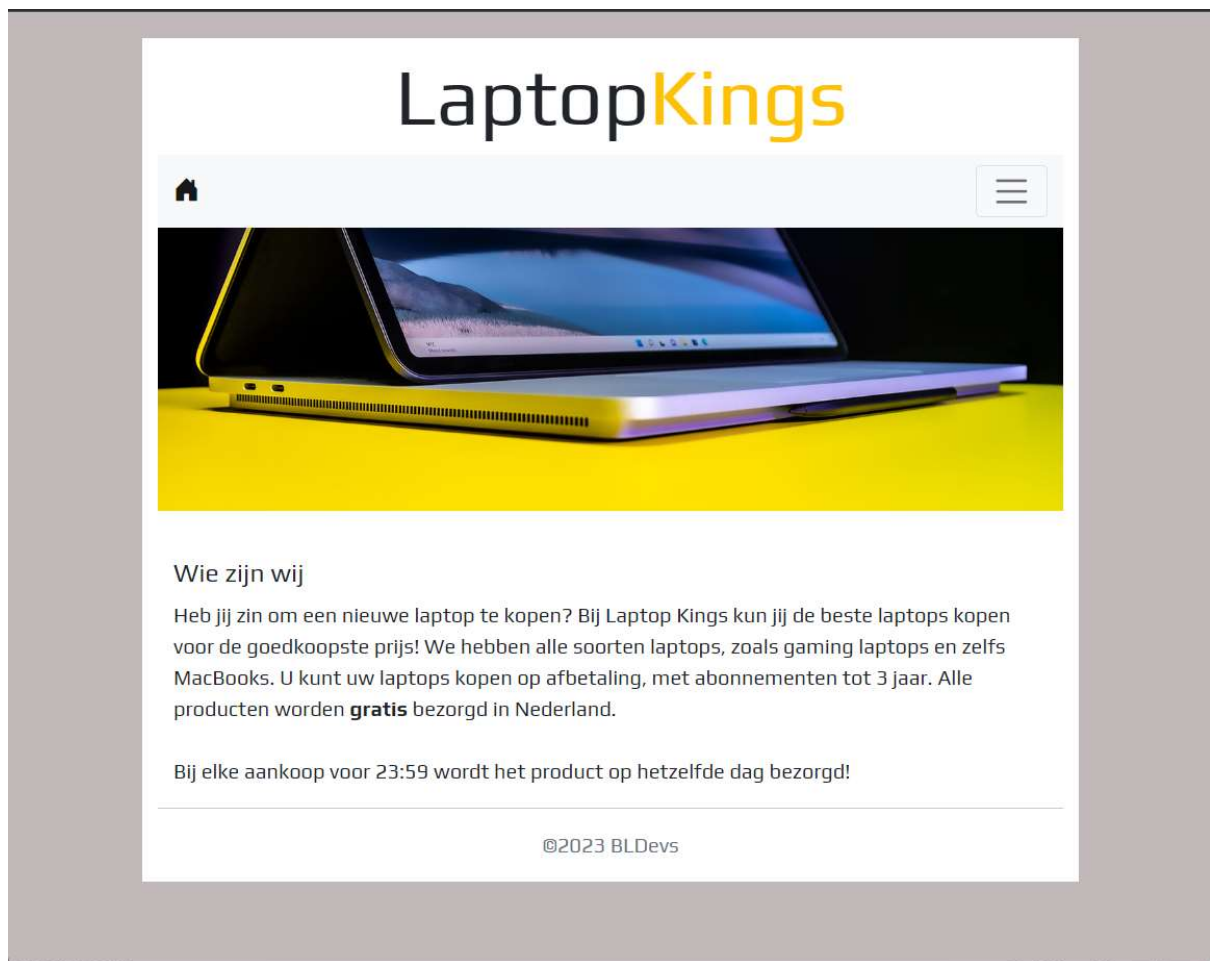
LaptopKings

Wie zijn wij

Heb jij zin om een nieuwe laptop te kopen? Bij Laptop Kings kun jij de beste laptops kopen voor de goedkoopste prijs! We hebben alle soorten laptops, zoals gaming laptops en zelfs MacBooks. U kunt uw laptops kopen op afbetaling, met abonnementen tot 3 jaar. Alle producten worden **gratis** bezorgd in Nederland.

Bij elke aankoop voor 23:59 wordt het product op hetzelfde dag bezorgd!

©2023 BLDevs